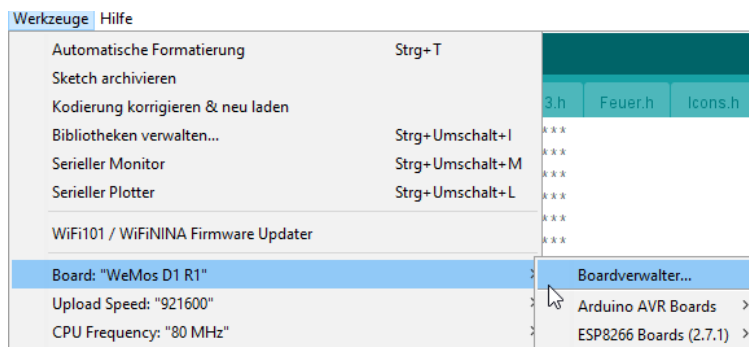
Werkzeuge Hilfe

Automatische Formatierung Strg+T
Sketch archivieren
Kodierung korrigieren & neu laden
Bibliotheken verwalten... Strg+Umschalt+I
Serieller Monitor Strg+Umschalt+M
Serieller Plotter Strg+Umschalt+L

WiFi101 / WiFiNINA Firmware Updater

Board: "WeMos D1 R1"
Upload Speed: "921600"
CPU Frequency: "80 MHz"

3.h Feuer.h Icons.h

Boardverwalter...
Arduino AVR Boards
ESP8266 Boards (2.7.1)